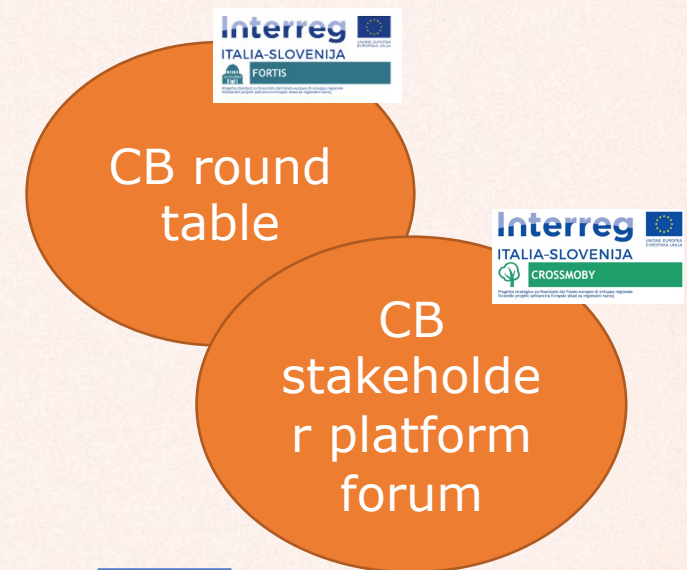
Interreg
UNIONE EUROPEA
EVROPSKA UNIJA
ITALIA-SLOVENIJA
FORTIS
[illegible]

CB round table

Interreg
UNIONE EUROPEA
EVROPSKA UNIJA
ITALIA-SLOVENIJA
CROSSMOBY
Progetto strategico co-finanziato dal Fondo europeo di sviluppo regionale
Strateški projekt sofinancira Evropski sklad za regionalni razvoj

CB stakeholder platform forum